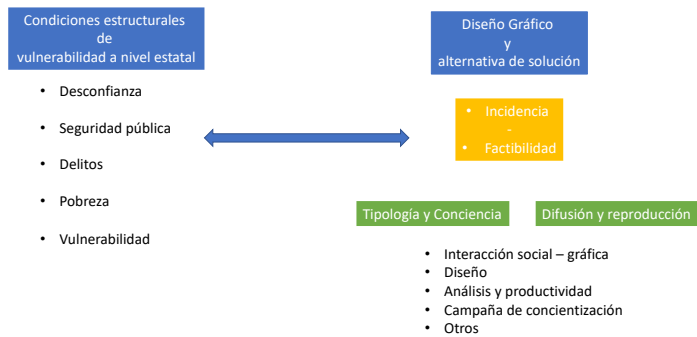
Condiciones estructurales
de
vulnerabilidad a nivel estatal

• Desconfianza
• Seguridad pública
• Delitos
• Pobreza
• Vulnerabilidad

Diseño Gráfico
y
alternativa de solución

• Incidencia
-
• Factibilidad

Tipología y Conciencia

Difusión y reproducción

• Interacción social – gráfica
• Diseño
• Análisis y productividad
• Campaña de concientización
• Otros